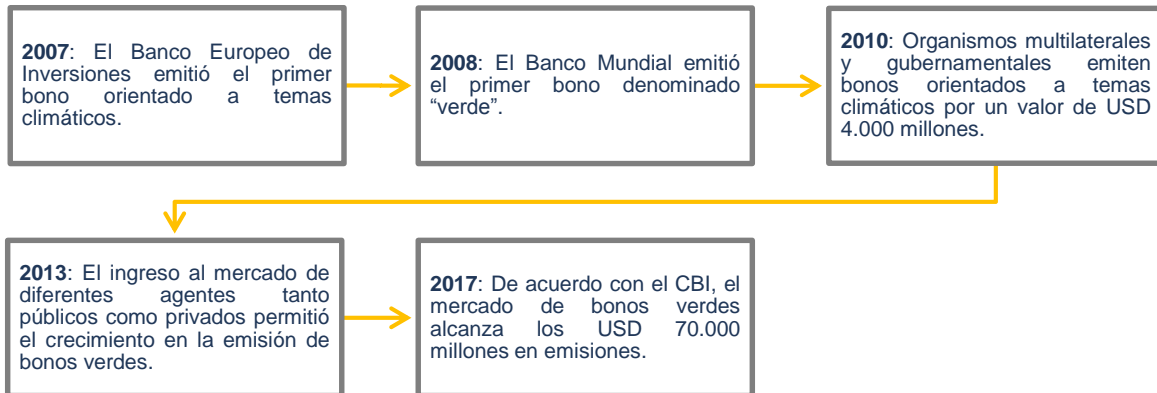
2007: El Banco Europeo de Inversiones emitió el primer bono orientado a temas climáticos.

2008: El Banco Mundial emitió el primer bono denominado "verde".

2010: Organismos multilaterales y gubernamentales emiten bonos orientados a temas climáticos por un valor de USD 4.000 millones.

2013: El ingreso al mercado de diferentes agentes tanto públicos como privados permitió el crecimiento en la emisión de bonos verdes.

2017: De acuerdo con el CBI, el mercado de bonos verdes alcanza los USD 70.000 millones en emisiones.